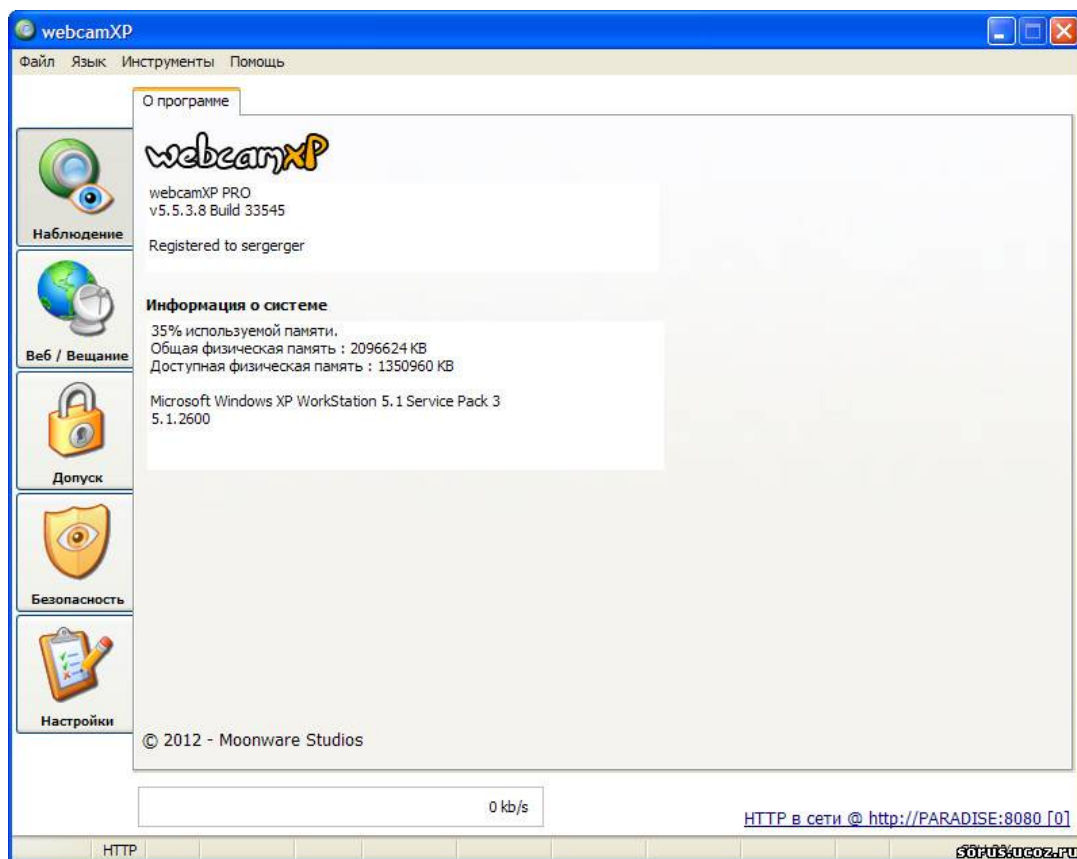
webcamXP

Файл Язык Инструменты Помощь

О программе

webcamXP

webcamXP PRO
v5.5.3.8 Build 33545

Registered to sergerger

Наблюдение

Веб / Вещание

Допуск

Безопасность

Настройки

Информация о системе

35% используемой памяти.
Общая физическая память : 2096624 KB
Доступная физическая память : 1350960 KB

Microsoft Windows XP WorkStation 5.1 Service Pack 3
5.1.2600

© 2012 - Moonware Studios

0 kb/s

HTTP в сети @ http://PARADISE:8080 [0]

HTTP

sorus.ucoz.ru